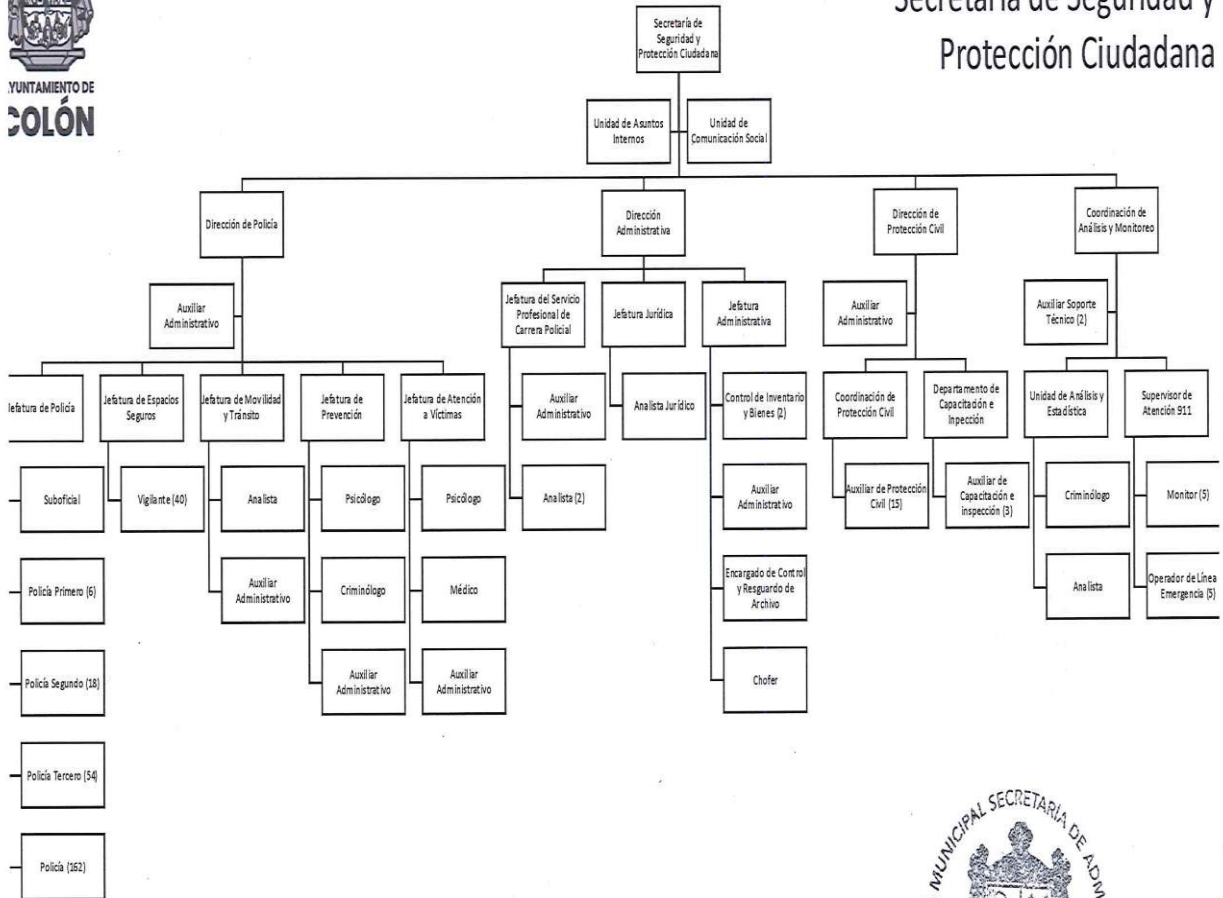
YUNTAMIENTO DE
COLÓN

Secretaría de Seguridad y Protección Ciudadana

Secretaría de Seguridad y Protección Ciudadana

Unidad de Asuntos Internos

Unidad de Comunicación Social

Dirección de Policía

Auxiliar Administrativo

Jefatura de Policía

Suboficial

Policía Primero (6)

Policía Segundo (18)

Policía Tercero (54)

Policía (162)

Jefatura de Espacios Seguros

Vigilante (40)

Jefatura de Movilidad y Tránsito

Analista

Auxiliar Administrativo

Jefatura de Prevención

Psicólogo

Criminólogo

Auxiliar Administrativo

Jefatura de Atención a Víctimas

Psicólogo

Médico

Auxiliar Administrativo

Dirección Administrativa

Jefatura del Servicio Profesional de Carrera Policial

Auxiliar Administrativo

Analista (2)

Jefatura Jurídica

Analista Jurídico

Jefatura Administrativa

Control de Inventario y Bienes (2)

Auxiliar Administrativo

Encargado de Control y Resguardo de Archivo

Chofer

Dirección de Protección Civil

Auxiliar Administrativo

Coordinación de Protección Civil

Auxiliar de Protección Civil (15)

Departamento de Capacitación e Inpección

Auxiliar de Capacitación e inspección (3)

Coordinación de Análisis y Monitoreo

Auxiliar Soporte Técnico (2)

Unidad de Análisis y Estadística

Criminólogo

Analista

Supervisor de Atención 911

Monitor (5)

Operador de Línea Emergencia (5)

MUNICIPAL SECRETARÍA DE ADM